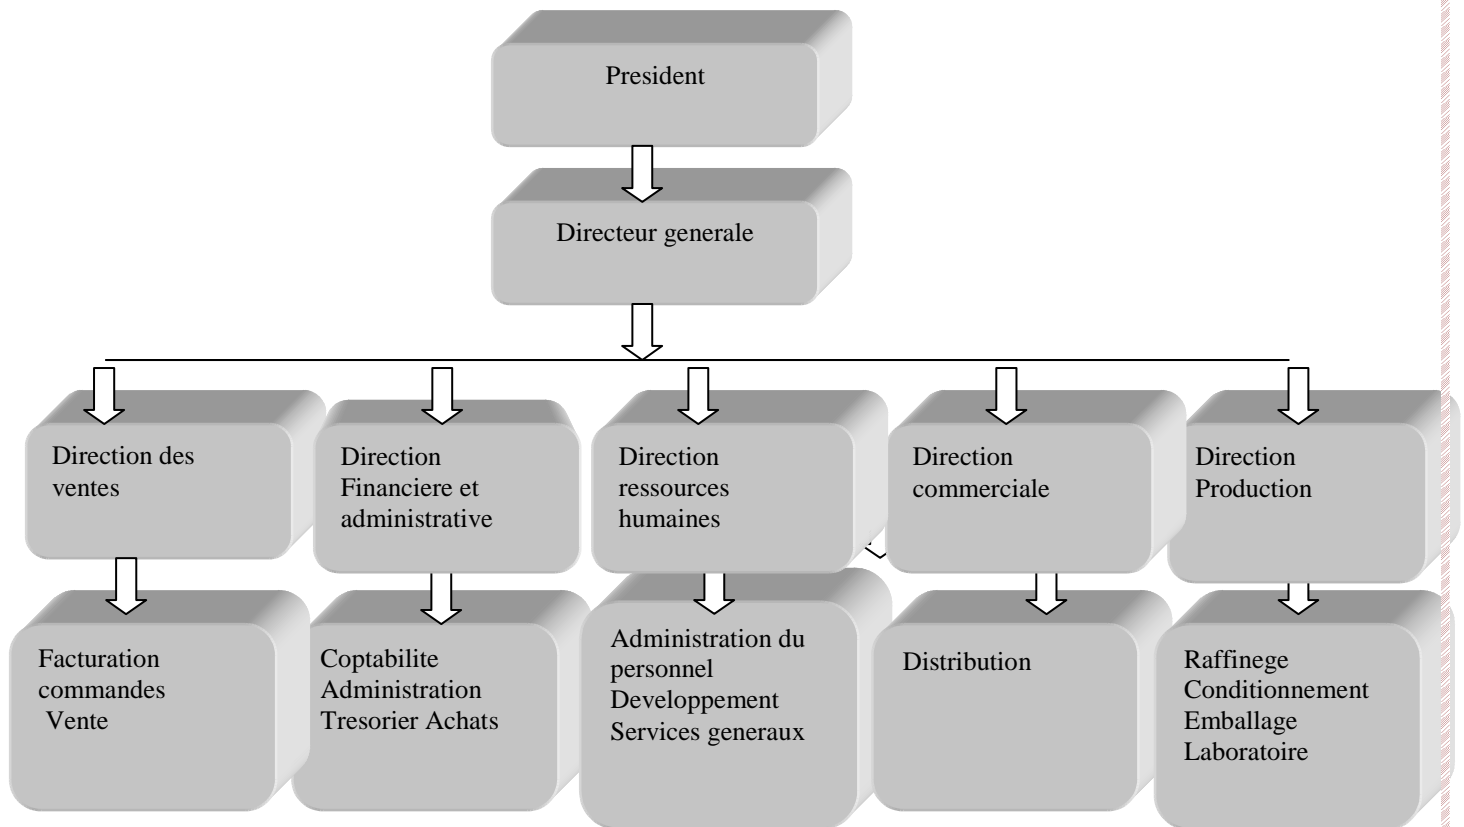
President

Directeur generale

Direction des ventes

Direction Financiere et administrative

Direction ressources humaines

Direction commerciale

Direction Production

Facturation commandes Vente

Coptabilite Administration Tresorier Achats

Administration du personnel Developpement Services generaux

Distribution

Raffinege Conditionnement Emballage Laboratoire